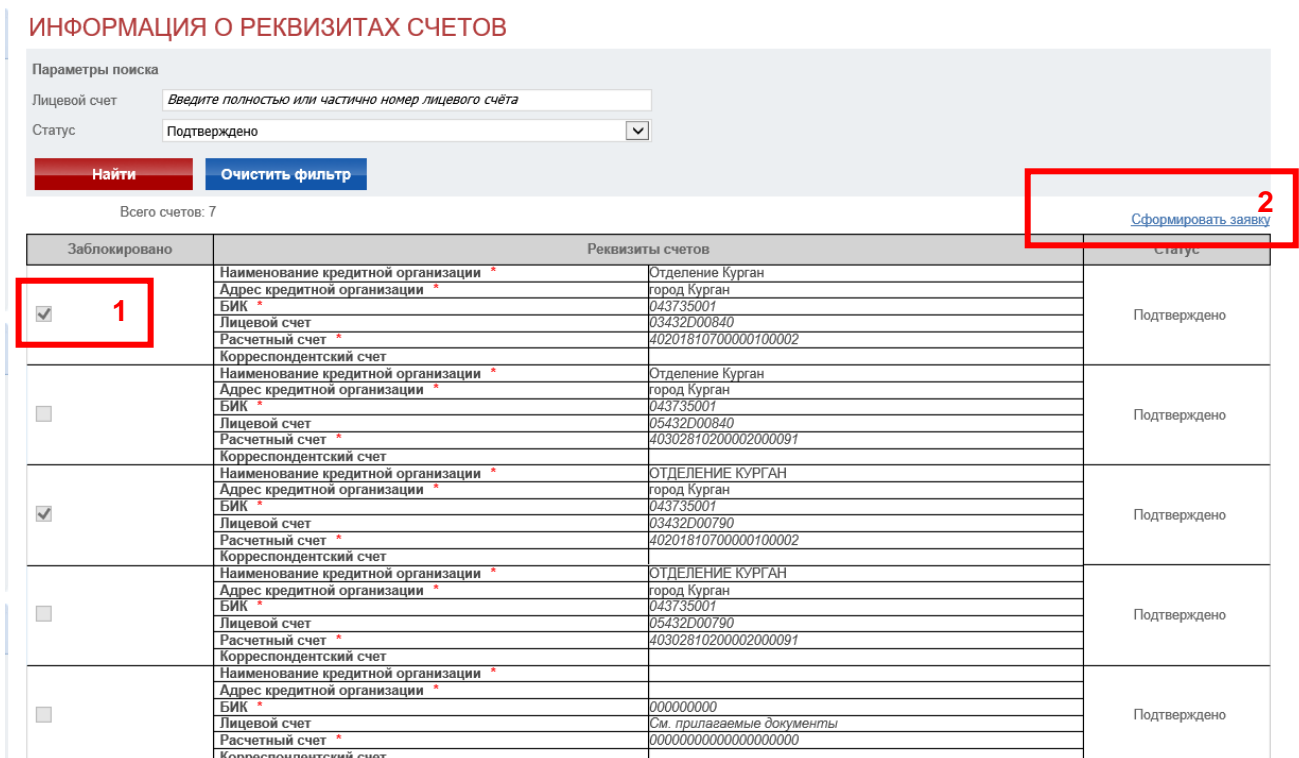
ИНФОРМАЦИЯ О РЕКВИЗИТАХ СЧЕТОВ

Параметры поиска

Лицевой счет Введите полностью или частично номер лицевого счёта

Статус Подтверждено

Найти Очистить фильтр

Всего счетов: 7

2

Сформировать заявку

| Заблокировано | Реквизиты счетов | | Статус |
|---|---|---|---|
| 1 | Наименование кредитной организации * | Отделение Курган | Подтверждено |
| | Адрес кредитной организации * | город Курган | |
| | БИК * | 043735001 | |
| | Лицевой счет | 03432D00840 | |
| | Расчетный счет * | 40201810700000100002 | |
| | Корреспондентский счет | | |
| | Наименование кредитной организации * | Отделение Курган | Подтверждено |
| | Адрес кредитной организации * | город Курган | |
| | БИК * | 043735001 | |
| | Лицевой счет | 05432D00840 | |
| | Расчетный счет * | 40302810200002000091 | |
| | Корреспондентский счет | | |
| | Наименование кредитной организации * | ОТДЕЛЕНИЕ КУРГАН | Подтверждено |
| | Адрес кредитной организации * | город Курган | |
| | БИК * | 043735001 | |
| | Лицевой счет | 03432D00790 | |
| | Расчетный счет * | 40201810700000100002 | |
| | Корреспондентский счет | | |
| | Наименование кредитной организации * | ОТДЕЛЕНИЕ КУРГАН | Подтверждено |
| | Адрес кредитной организации * | город Курган | |
| | БИК * | 043735001 | |
| | Лицевой счет | 05432D00790 | |
| | Расчетный счет * | 40302810200002000091 | |
| | Корреспондентский счет | | |
| | Наименование кредитной организации * | | Подтверждено |
| | Адрес кредитной организации * | | |
| | БИК * | 000000000 | |
| | Лицевой счет | См. прилагаемые документы | |
| | Расчетный счет * | 00000000000000000000 | |
| | Корреспондентский счет | | |